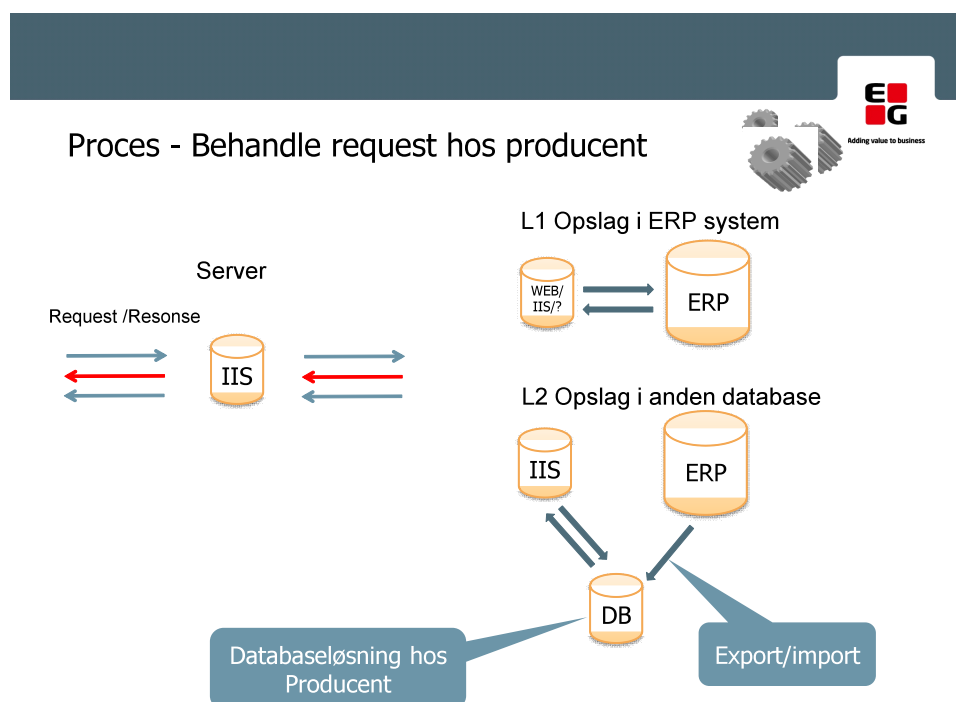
E G
Adding value to business

Proces - Behandle request hos producent

L1 Opslag i ERP system

Server

WEB/ IIS/?

ERP

Request /Resonse

IIS

L2 Opslag i anden database

IIS

ERP

DB

Databaseløsning hos Producent

Export/import